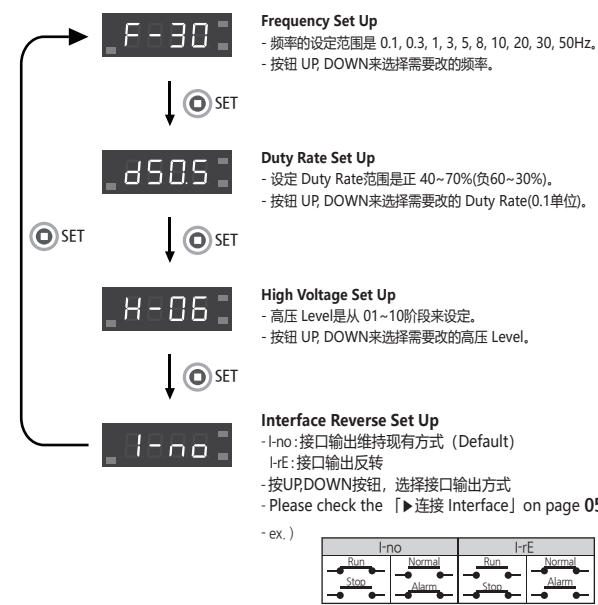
F-30

SET

d50.5

SET

SET

H-06

SET

I-no

Frequency Set Up
- 频率的设定范围是 0.1, 0.3, 1, 3, 5, 8, 10, 20, 30, 50Hz。
- 按钮 UP, DOWN来选择需要改的频率。

Duty Rate Set Up
- 设定 Duty Rate范围是正 40~70%(负60~30%)。
- 按钮 UP, DOWN来选择需要改的 Duty Rate(0.1单位)。

High Voltage Set Up
- 高压 Level是从 01~10阶段来设定。
- 按钮 UP, DOWN来选择需要改的高压 Level。

Interface Reverse Set Up
- I-no : 接口输出维持现有方式（Default)
I-rE : 接口输出反转
- 按UP,DOWN按钮，选择接口输出方式
- Please check the 「▶连接 Interface」 on page 05

- ex. )

| I-no | | I-rE | |
|---|---|---|---|
| Run | Normal | Run | Normal |
| Stop | Alarm | Stop | Alarm |